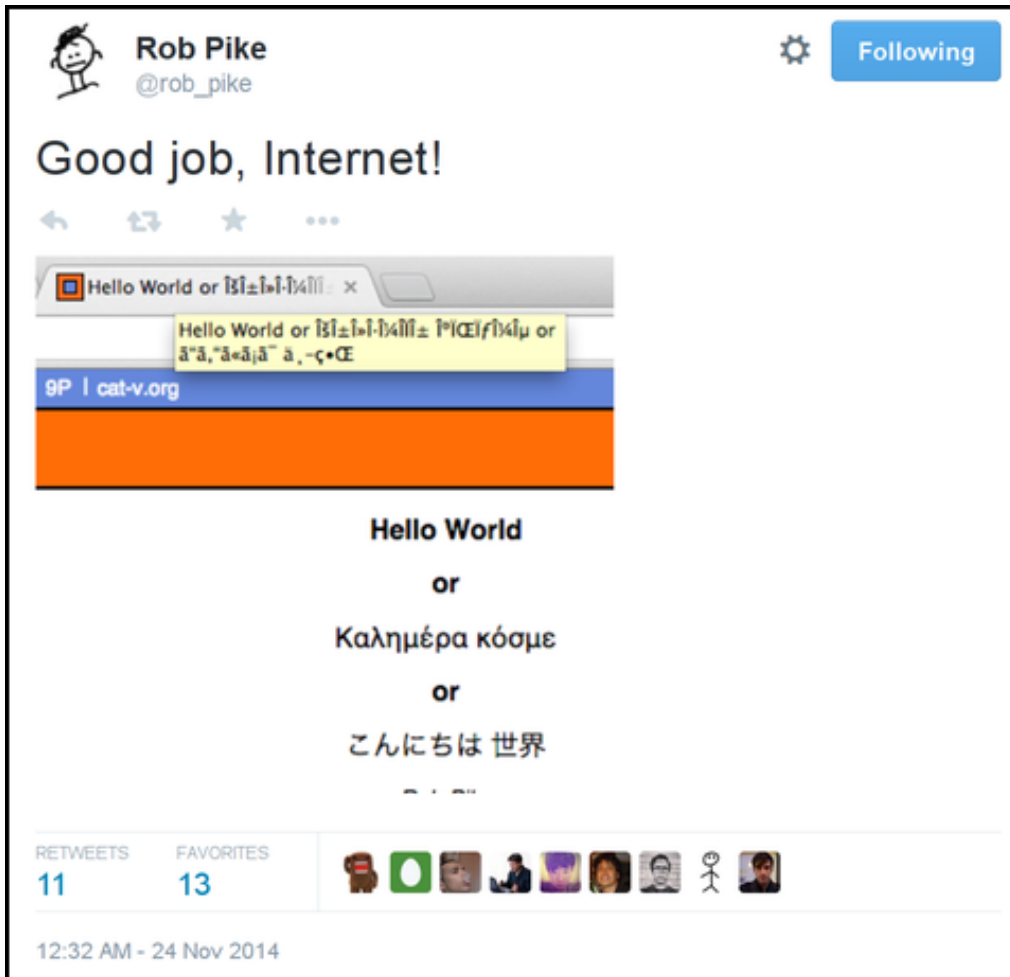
Rob Pike
@rob_pike

Following

Good job, Internet!

Hello World or ÎšÎ±Î»Î·Î¼Î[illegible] ×

Hello World or ÎšÎ±Î»Î·Î¼Î­Ï�Î± ÎºÏŒÏƒÎ¼Îµ or ã“ã‚“ã«ã¡ã¯ ä¸–ç•Œ

9P | cat-v.org

Hello World

or

Καλημέρα κόσμε

or

こんにちは 世界

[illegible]

RETWEETS
11

FAVORITES
13

12:32 AM - 24 Nov 2014